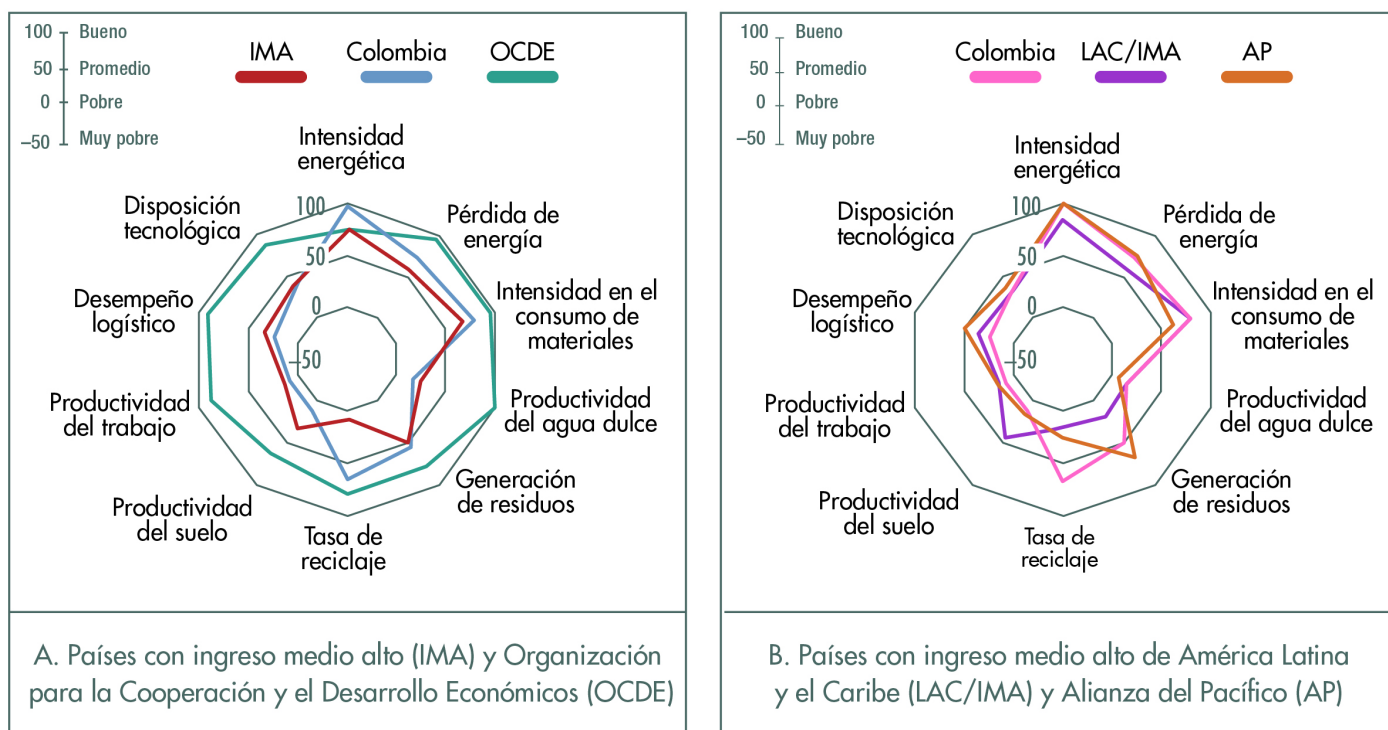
100 Bueno
50 Promedio
0 Pobre
−50 Muy pobre

IMA
Colombia
OCDE

Intensidad energética
Pérdida de energía
Intensidad en el consumo de materiales
Productividad del agua dulce
Generación de residuos
Tasa de reciclaje
Productividad del suelo
Productividad del trabajo
Desempeño logístico
Disposición tecnológica

100
50
0
−50

A. Países con ingreso medio alto (IMA) y Organización para la Cooperación y el Desarrollo Económicos (OCDE)

100 Bueno
50 Promedio
0 Pobre
−50 Muy pobre

Colombia
LAC/IMA
AP

Intensidad energética
Pérdida de energía
Intensidad en el consumo de materiales
Productividad del agua dulce
Generación de residuos
Tasa de reciclaje
Productividad del suelo
Productividad del trabajo
Desempeño logístico
Disposición tecnológica

100
50
0
−50

B. Países con ingreso medio alto de América Latina y el Caribe (LAC/IMA) y Alianza del Pacífico (AP)